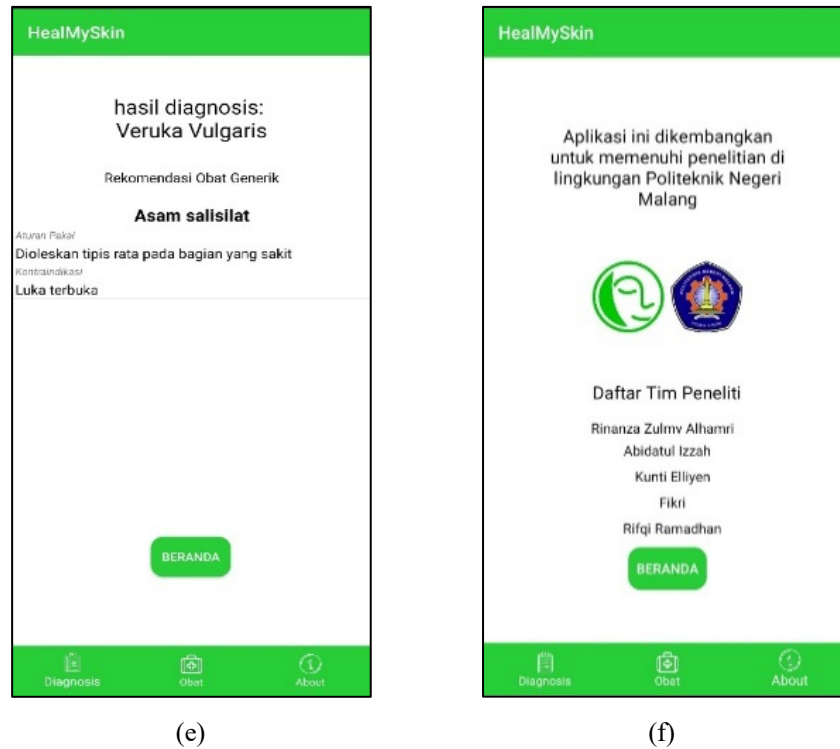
HealMySkin

hasil diagnosis:
Veruka Vulgaris

Rekomendasi Obat Generik

Asam salisilat

Aturan Pakai

Dioleskan tipis rata pada bagian yang sakit

Kontraindikasi

Luka terbuka

BERANDA

Diagnosis Obat About

(e)

HealMySkin

Aplikasi ini dikembangkan untuk memenuhi penelitian di lingkungan Politeknik Negeri Malang

Daftar Tim Peneliti

Rinanza Zulmy Alhamri
Abidatul Izzah
Kunti Elliyen
Fikri
Rifqi Ramadhan

BERANDA

Diagnosis Obat About

(f)